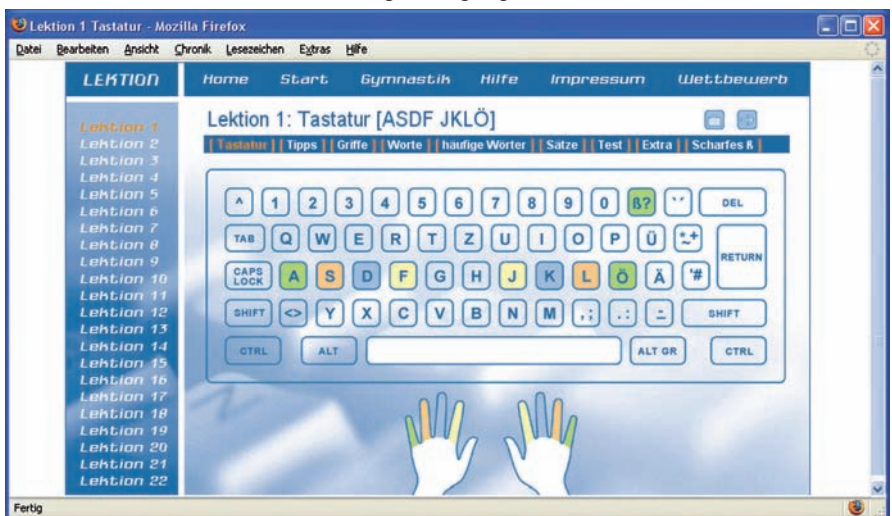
Lektion 1 Tastatur - Mozilla Firefox

Datei Bearbeiten Ansicht Chronik Lesezeichen Extras Hilfe

LEKTION

Home Start Gymnastik Hilfe Impressum Wettbewerb

Lektion 1
Lektion 2
Lektion 3
Lektion 4
Lektion 5
Lektion 6
Lektion 7
Lektion 8
Lektion 9
Lektion 10
Lektion 11
Lektion 12
Lektion 13
Lektion 14
Lektion 15
Lektion 16
Lektion 17
Lektion 18
Lektion 19
Lektion 20
Lektion 21
Lektion 22

Lektion 1: Tastatur [ASDF JKLÖ]

Tastatur | Tipps | Griffe | Worte | häufige Wörter | Satze | Test | Extra | Scharfes ß

^ 1 2 3 4 5 6 7 8 9 0 ß? `´ DEL
TAB Q W E R T Z U I O P Ü *+ RETURN
CAPS LOCK A S D F G H J K L Ö Ä '#
SHIFT <> Y X C V B N M ,; .: - SHIFT
CTRL ALT ALT GR CTRL

Fertig